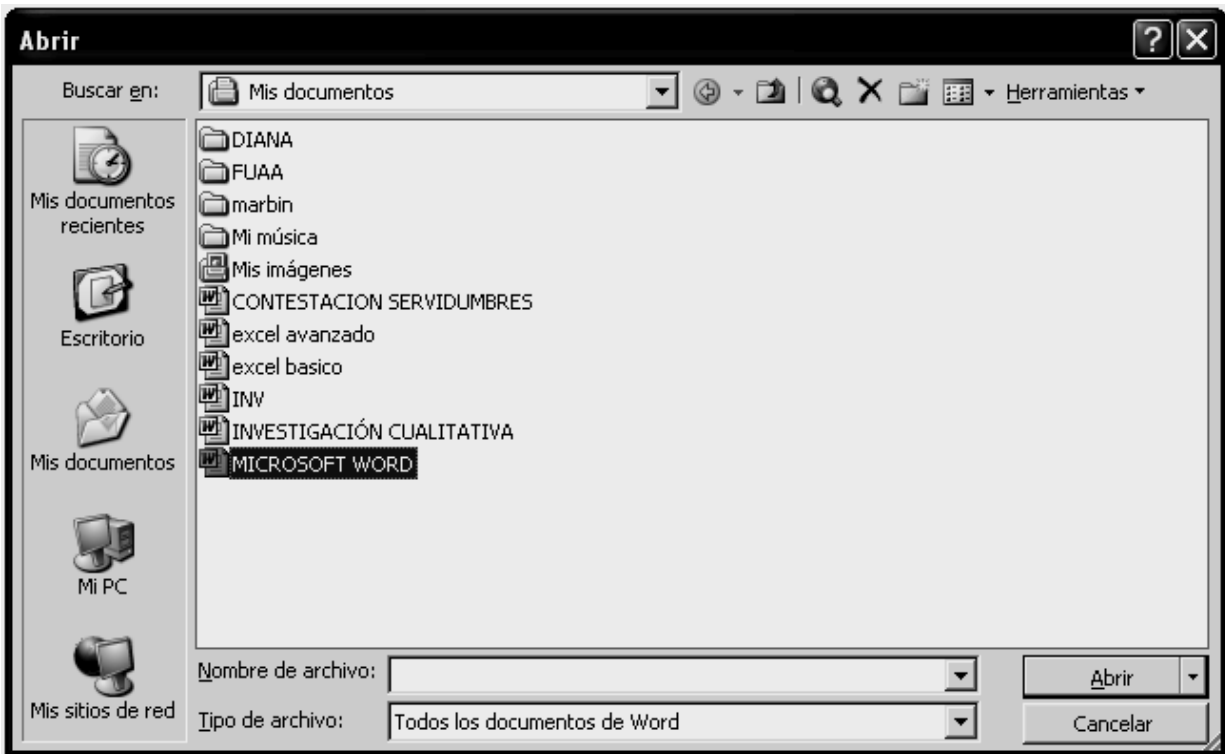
Abrir

Buscar en: Mis documentos

Herramientas

Mis documentos recientes

Escritorio

Mis documentos

Mi PC

Mis sitios de red

DIANA
FUAA
marbin
Mi música
Mis imágenes
CONTESTACION SERVIDUMBRES
excel avanzado
excel basico
INV
INVESTIGACIÓN CUALITATIVA
MICROSOFT WORD

Nombre de archivo:

Tipo de archivo: Todos los documentos de Word

Abrir

Cancelar